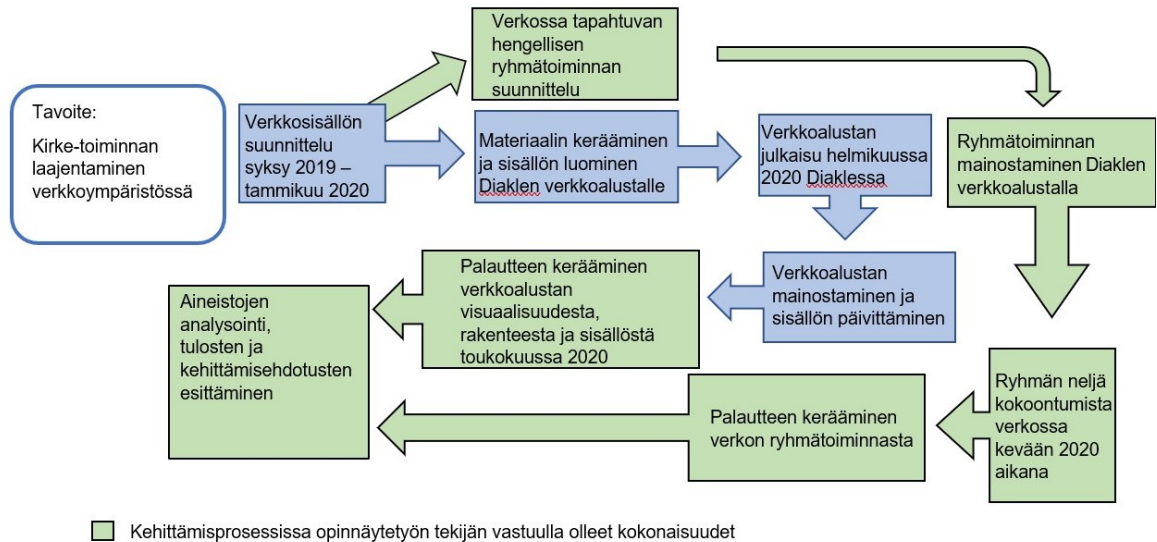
Tavoite:

Kirke-toiminnan laajentaminen verkkoympäristössä

Verkkosisällön suunnittelu syksy 2019 – tammikuu 2020

Verkossa tapahtuvan hengellisen ryhmätoiminnan suunnittelu

Materiaalin kerääminen ja sisällön luominen Diaklen verkkoalustalle

Verkkoalustan julkaisu helmikuussa 2020 Diaklessa

Ryhmätoiminnan mainostaminen Diaklen verkkoalustalla

Verkkoalustan mainostaminen ja sisällön päivittäminen

Palautteen kerääminen verkkoalustan visuaalisuudesta, rakenteesta ja sisällöstä toukokuussa 2020

Aineistojen analysointi, tulosten ja kehittämisehdotusten esittäminen

Ryhmän neljä kokoontumista verkossa kevään 2020 aikana

Palautteen kerääminen verkon ryhmätoiminnasta

Kehittämisprosessissa opinnäytetyön tekijän vastuulla olleet kokonaisuudet